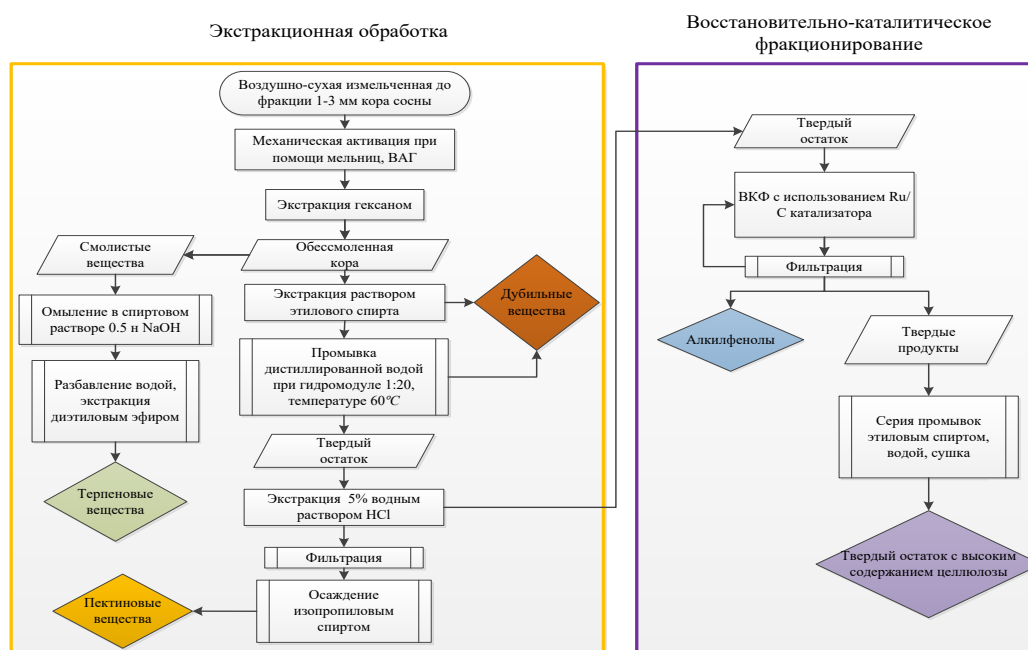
Экстракционная обработка

Восстановительно-каталитическое фракционирование

Воздушно-сухая измельченная до фракции 1-3 мм кора сосны

Механическая активация при помощи мельниц, ВАГ

Экстракция гексаном

Смолистые вещества

Обессмоленная кора

Омыление в спиртовом растворе 0.5 н NaOH

Экстракция раствором этилового спирта

Дубильные вещества

Разбавление водой, экстракция диэтиловым эфиром

Промывка дистиллированной водой при гидромодуле 1:20, температуре 60℃

Терпеновые вещества

Твердый остаток

Экстракция 5% водным раствором HCl

Фильтрация

Пектиновые вещества

Осаждение изопропиловым спиртом

Твердый остаток

ВКФ с использованием Ru/C катализатора

Фильтрация

Алкилфенолы

Твердые продукты

Серия промывок этиловым спиртом, водой, сушка

Твердый остаток с высоким содержанием целлюлозы